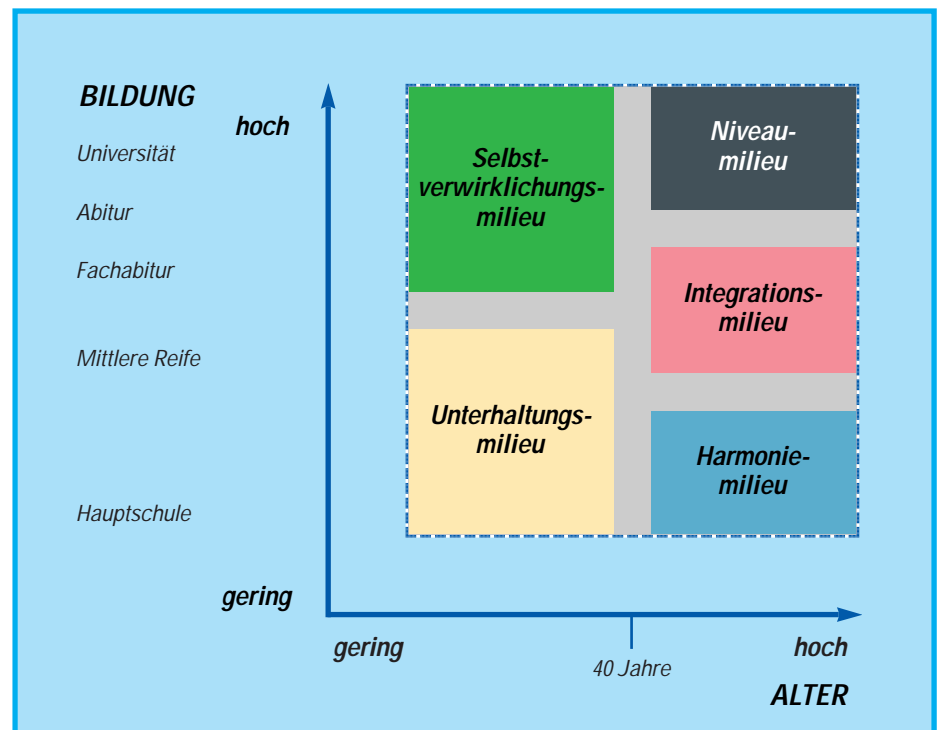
BILDUNG

hoch

Universität

Abitur

Fachabitur

Mittlere Reife

Hauptschule

gering

Selbstverwirklichungsmilieu

Niveaumilieu

Integrationsmilieu

Unterhaltungsmilieu

Harmoniemilieu

gering

40 Jahre

hoch

ALTER